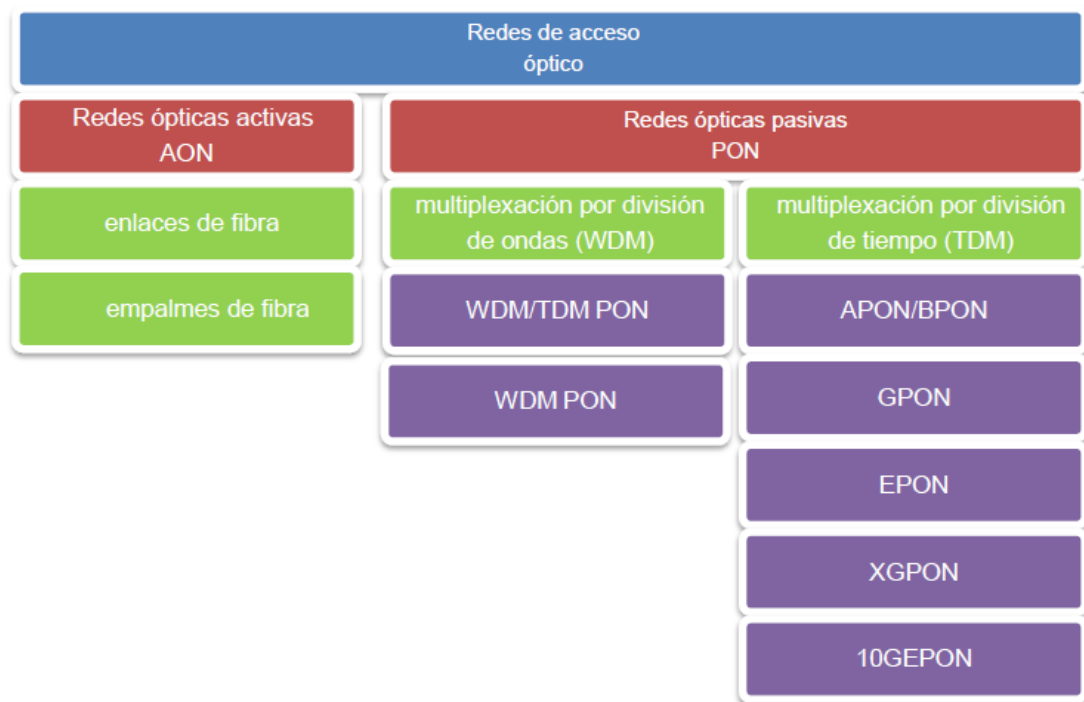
Redes de acceso
óptico

Redes ópticas activas
AON

enlaces de fibra

empalmes de fibra

Redes ópticas pasivas
PON

multiplexación por división de ondas (WDM)

WDM/TDM PON

WDM PON

multiplexación por división de tiempo (TDM)

APON/BPON

GPON

EPON

XGPON

10GEPON